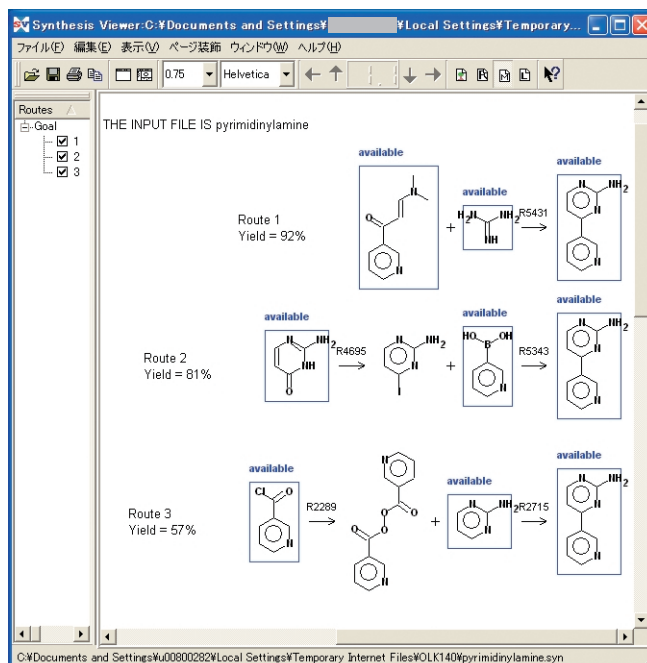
Synthesis Viewer:C:¥Documents and Settings¥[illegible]¥Local Settings¥Temporary...

ファイル(F) 編集(E) 表示(V) ページ装飾 ウィンドウ(W) ヘルプ(H)

0.75 Helvetica

Routes

Goal

1

2

3

THE INPUT FILE IS pyrimidinylamine

Route 1
Yield = 92%

available

available

R5431

available

Route 2
Yield = 81%

available

R4695

available

R5343

available

Route 3
Yield = 57%

available

R2289

available

R2715

available

C:¥Documents and Settings¥u00800282¥Local Settings¥Temporary Internet Files¥OLK140¥pyrimidinylamine.syn